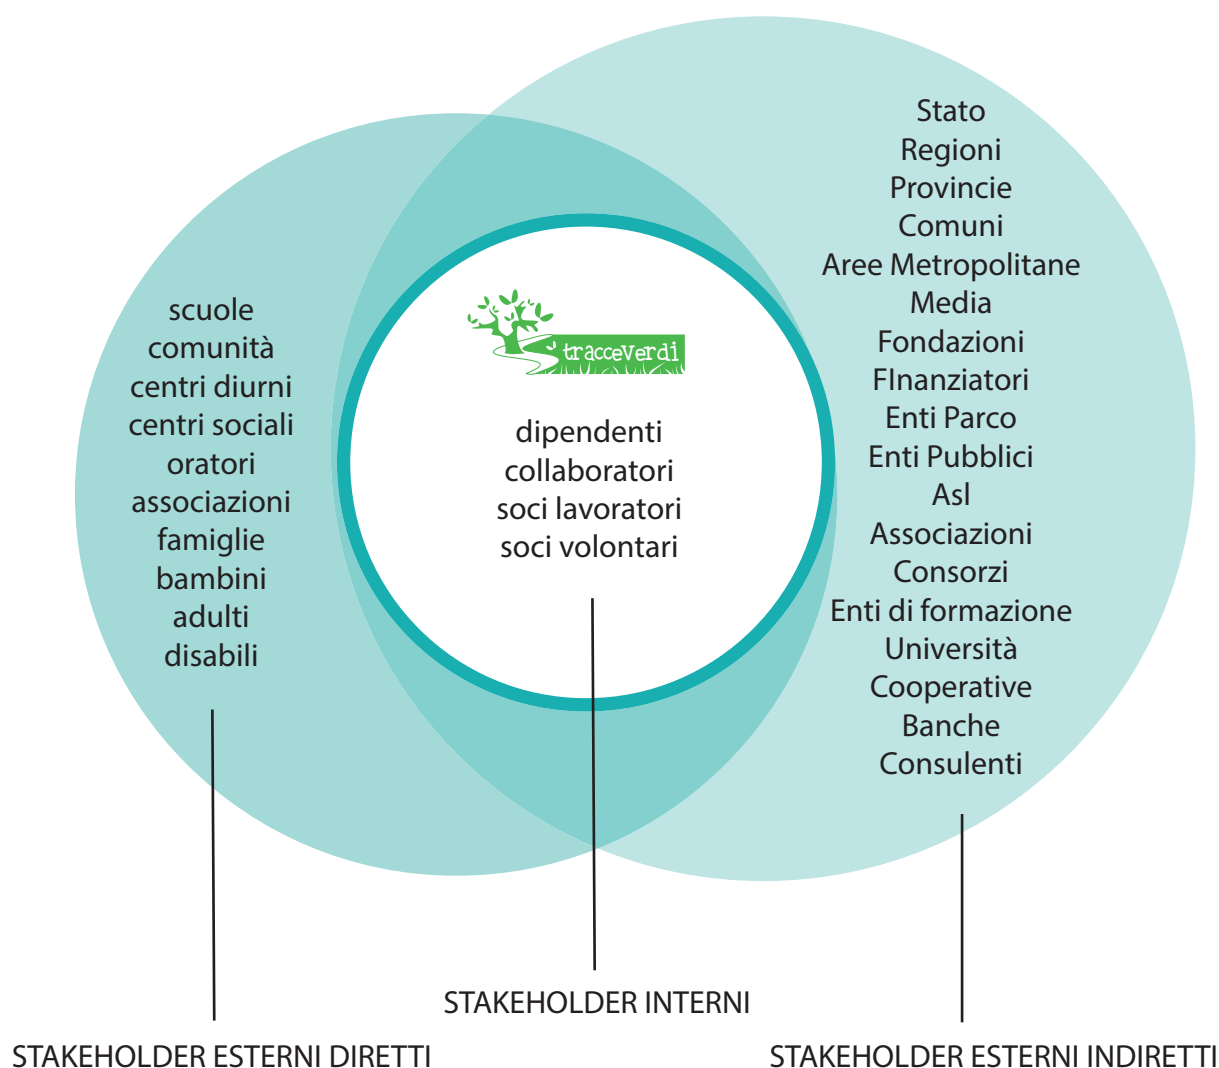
scuole
comunità
centri diurni
centri sociali
oratori
associazioni
famiglie
bambini
adulti
disabili

tracceVerdi

dipendenti
collaboratori
soci lavoratori
soci volontari

Stato
Regioni
Provincie
Comuni
Aree Metropolitane
Media
Fondazioni
FInanziatori
Enti Parco
Enti Pubblici
Asl
Associazioni
Consorzi
Enti di formazione
Università
Cooperative
Banche
Consulenti

STAKEHOLDER INTERNI

STAKEHOLDER ESTERNI DIRETTI

STAKEHOLDER ESTERNI INDIRETTI